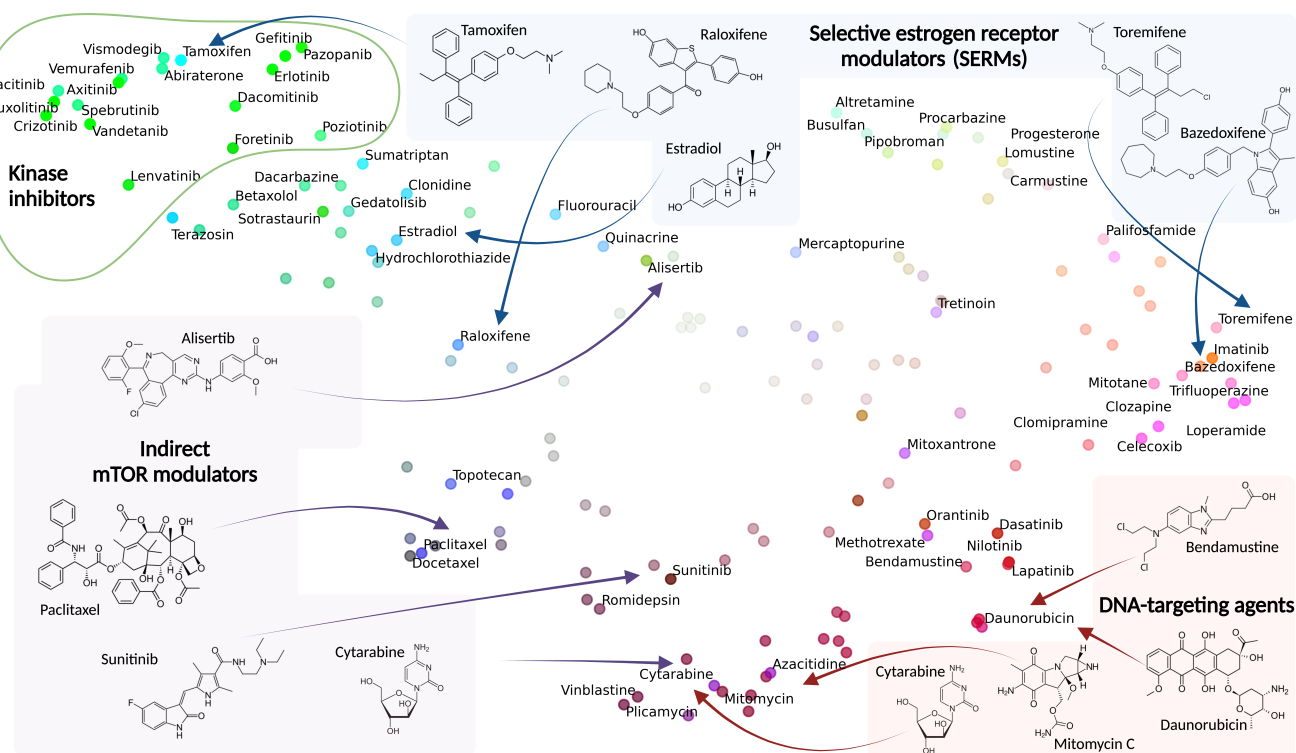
Tamoxifen
Raloxifene
Selective estrogen receptor modulators (SERMs)
Toremifene
Vismodegib
Tamoxifen
Gefitinib
Pazopanib
Vemurafenib
Abiraterone
Erlotinib
acitinib
Axitinib
uxolitinib
Spebrutinib
Dacomitinib
Crizotinib
Vandetanib
Foretinib
Poziotinib
Altretamine
Busulfan
Procarbazine
Pipobroman
Progesterone
Lomustine
Carmustine
Bazedoxifene
Estradiol
Kinase inhibitors
Lenvatinib
Sumatriptan
Dacarbazine
Clonidine
Betaxolol
Gedatolisib
Sotrastaurin
Terazosin
Fluorouracil
Estradiol
Hydrochlorothiazide
Quinacrine
Alisertib
Mercaptopurine
Palifosfamide
Tretinoin
Toremifene
Alisertib
Raloxifene
Imatinib
Bazedoxifene
Mitotane
Trifluoperazine
Clozapine
Clomipramine
Loperamide
Celecoxib
Indirect mTOR modulators
Mitoxantrone
Topotecan
Orantinib
Dasatinib
Methotrexate
Nilotinib
Bendamustine
Lapatinib
Bendamustine
Paclitaxel
Docetaxel
Sunitinib
Paclitaxel
Romidepsin
DNA-targeting agents
Daunorubicin
Sunitinib
Cytarabine
Cytarabine
Azacitidine
Cytarabine
Vinblastine
Mitomycin
Plicamycin
Mitomycin C
Daunorubicin